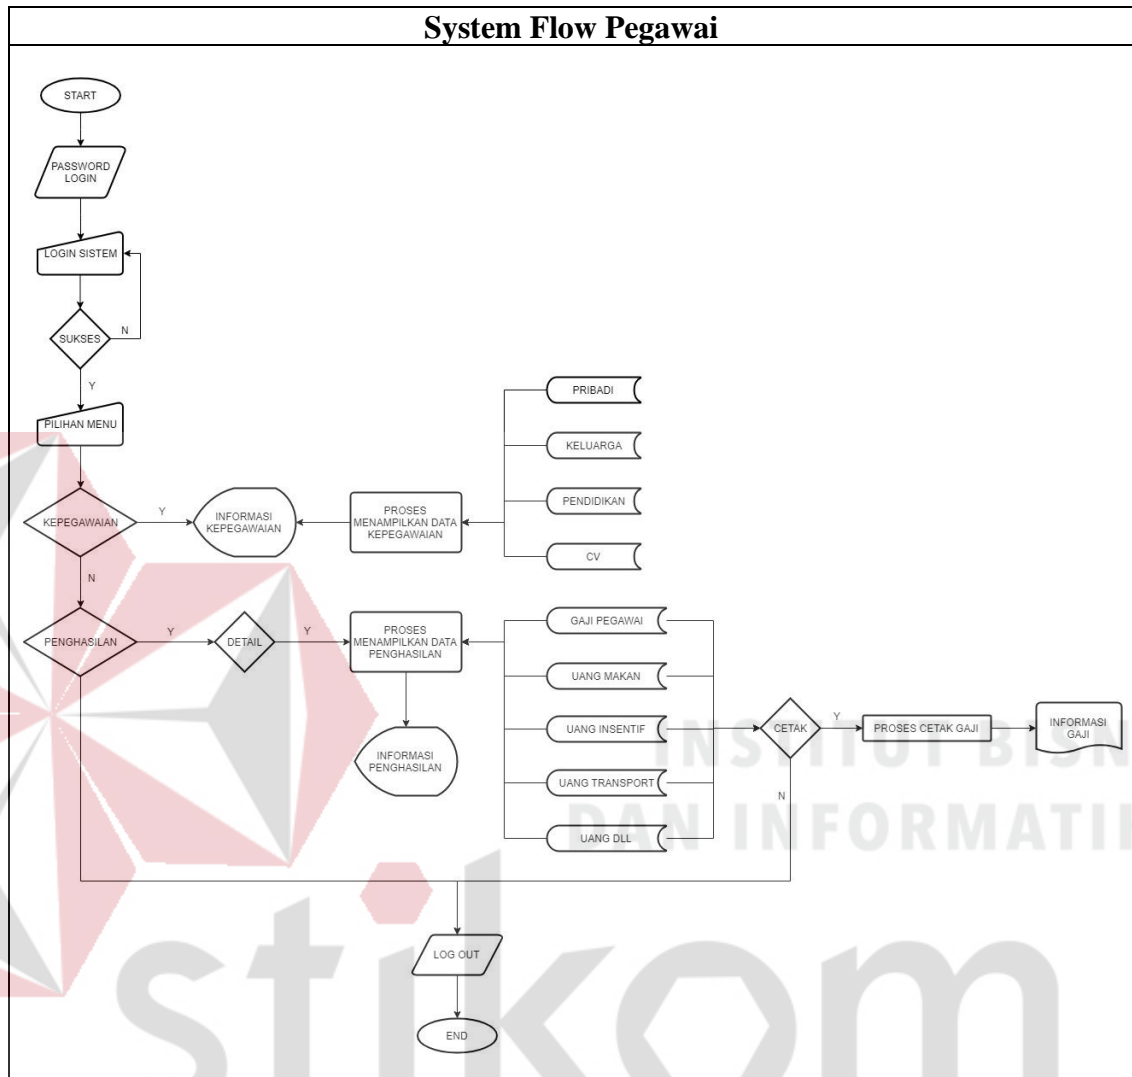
System Flow Pegawai

START

PASSWORD LOGIN

LOGIN SISTEM

SUKSES

N

Y

PILIHAN MENU

KEPEGAWAIAN

Y

INFORMASI KEPEGAWAIAN

PROSES MENAMPILKAN DATA KEPEGAWAIAN

PRIBADI

KELUARGA

PENDIDIKAN

CV

N

PENGHASILAN

Y

DETAIL

Y

PROSES MENAMPILKAN DATA PENGHASILAN

INFORMASI PENGHASILAN

GAJI PEGAWAI

UANG MAKAN

UANG INSENTIF

UANG TRANSPORT

UANG DLL

CETAK

Y

PROSES CETAK GAJI

INFORMASI GAJI

N

LOG OUT

END

INSTITUT BISN

DAN INFORMATI

stikom